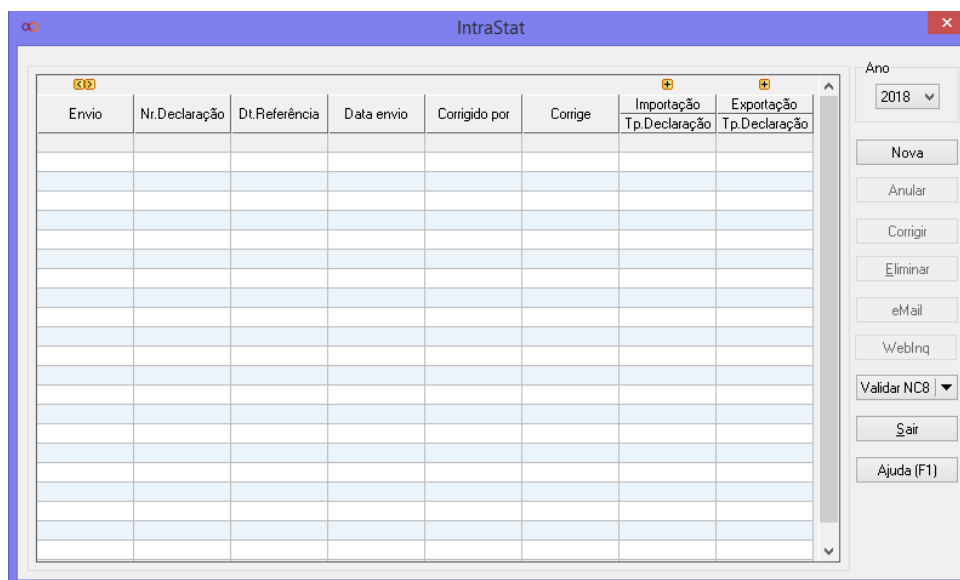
IntraStat

| Envio | Nr.Declaração | Dt.Referência | Data envio | Corrigido por | Corrige | Importação Tp.Declaração | Exportação Tp.Declaração |
|---|---|---|---|---|---|---|---|

Ano
2018

Nova
Anular
Corrigir
Eliminar
eMail
WebInq
Validar NC8
Sair
Ajuda (F1)